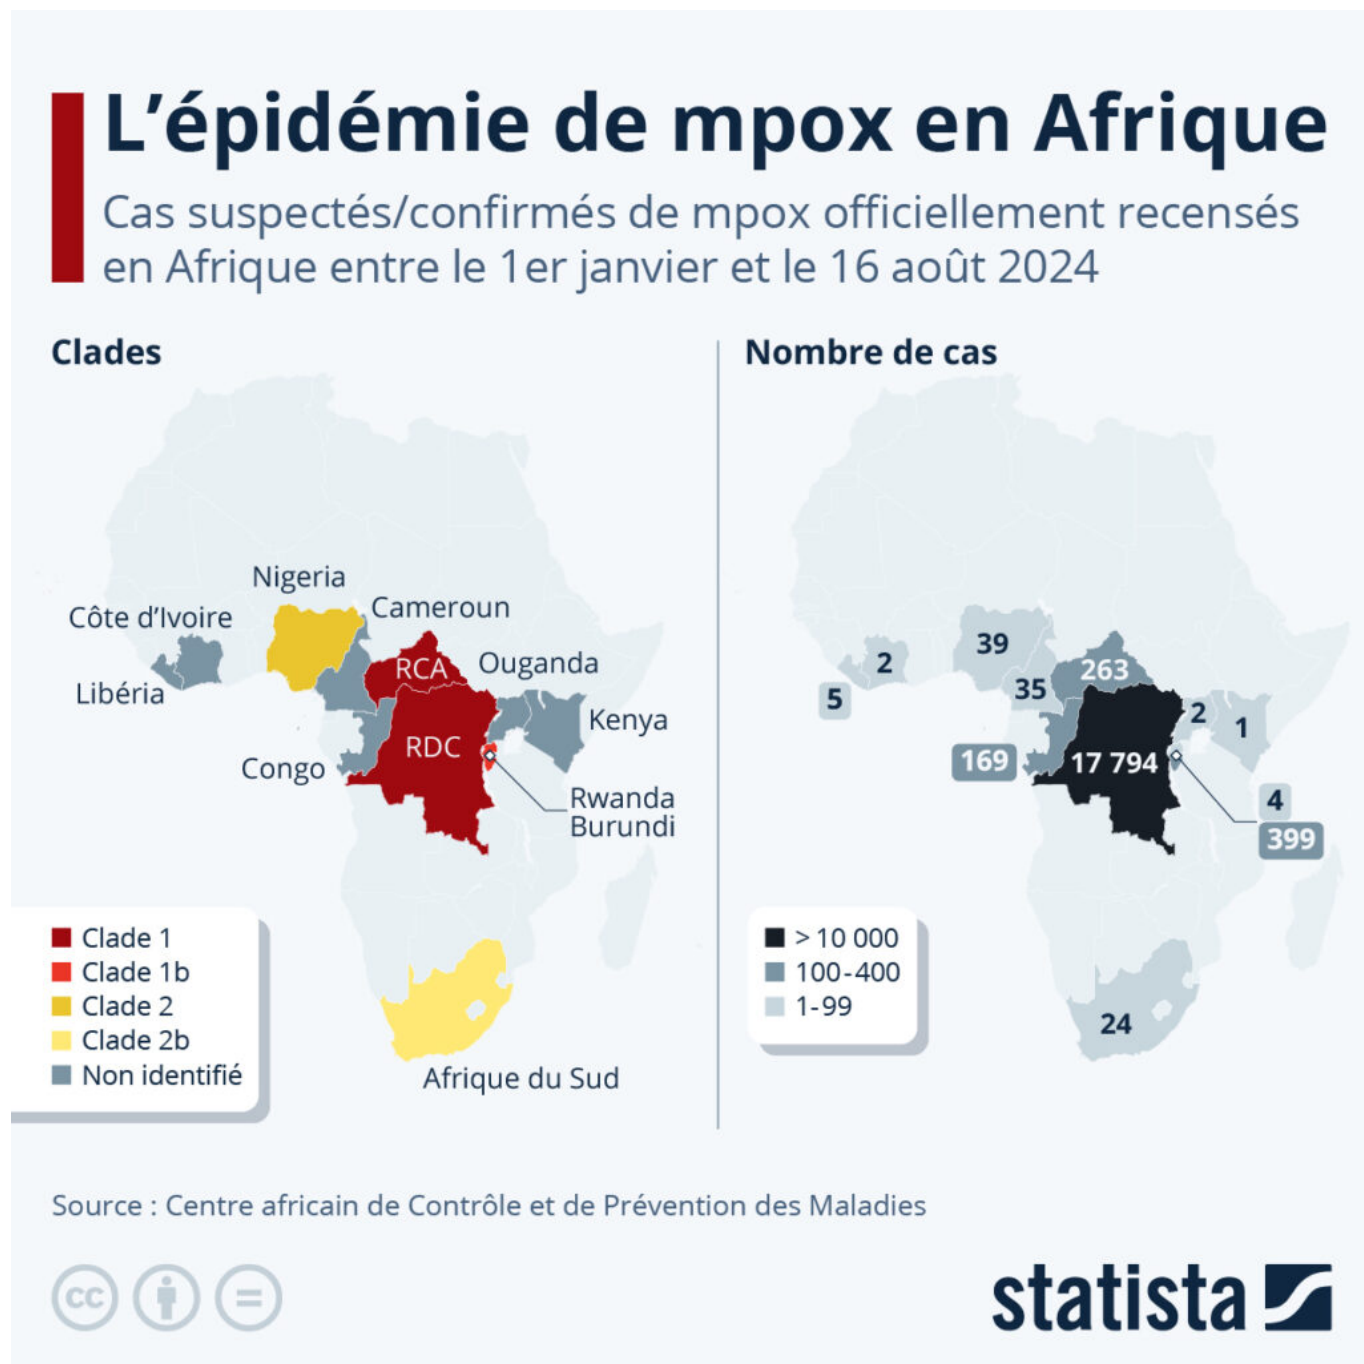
L'épidémie de mpox en Afrique

Cas suspectés/confirmés de mpox officiellement recensés en Afrique entre le 1er janvier et le 16 août 2024

Clades

Nigeria
Côte d'Ivoire
Cameroun
RCA
Ouganda
Libéria
Kenya
RDC
Congo
Rwanda
Burundi
Afrique du Sud

Clade 1
Clade 1b
Clade 2
Clade 2b
Non identifié

Nombre de cas

39
2
263
5
35
2
1
169
17 794
4
399
24

> 10 000
100-400
1-99

Source : Centre africain de Contrôle et de Prévention des Maladies

statista